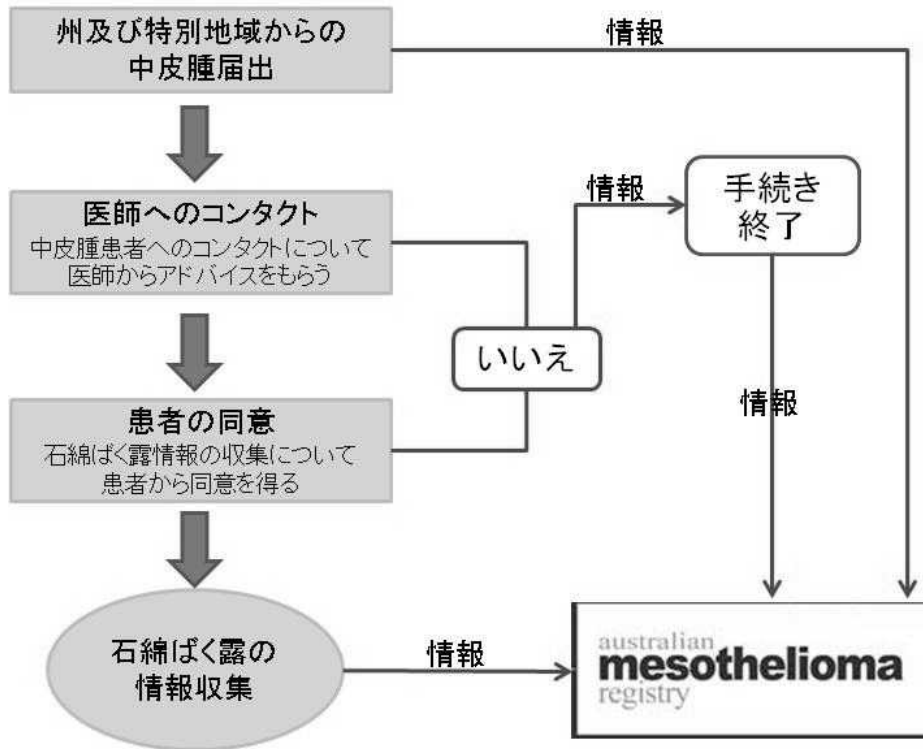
州及び特別地域からの中皮腫届出

情報

医師へのコンタクト
中皮腫患者へのコンタクトについて医師からアドバイスをもらう

情報

手続き終了

いいえ

情報

患者の同意
石綿ばく露情報の収集について患者から同意を得る

石綿ばく露の情報収集

情報

australian
mesothelioma
registry